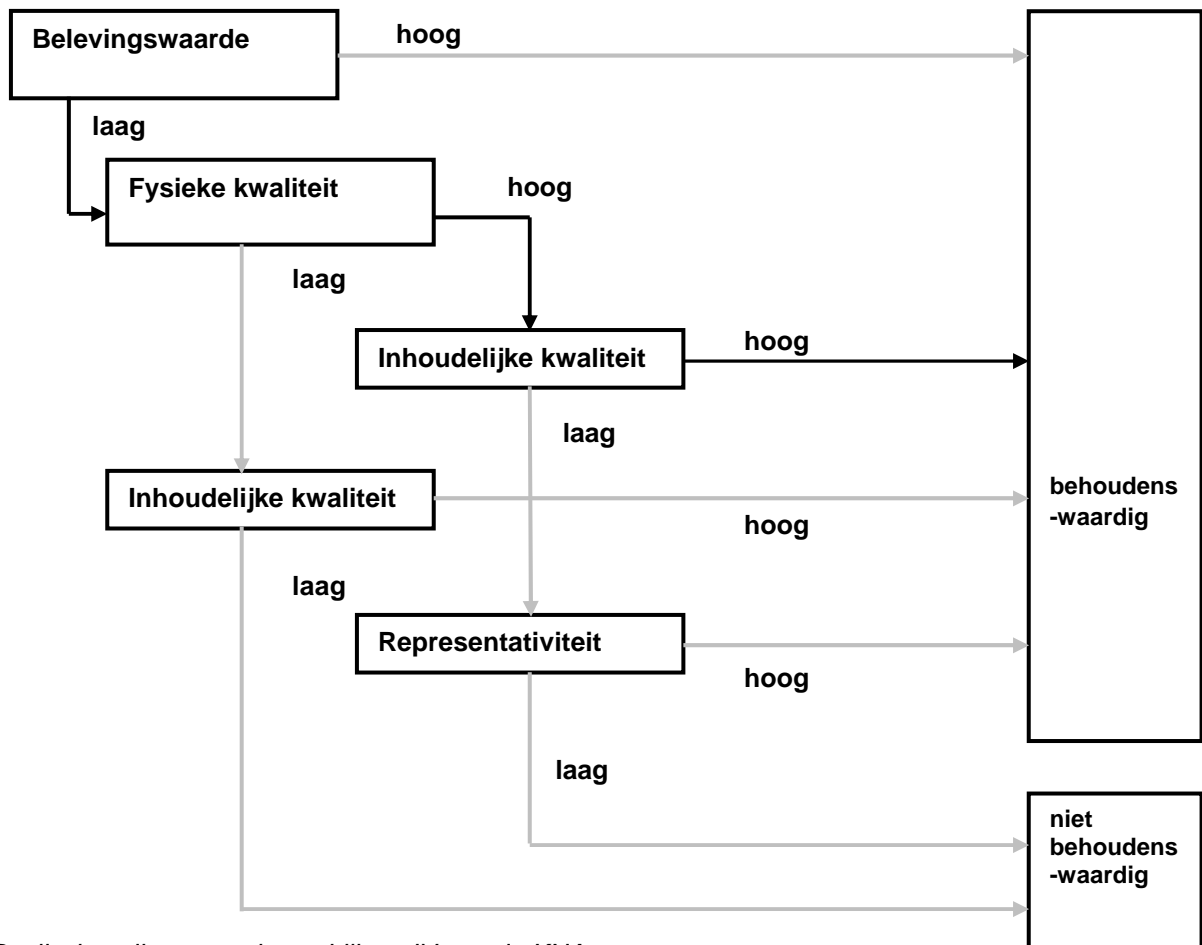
Belevingswaarde

hoog

laag

Fysieke kwaliteit

hoog

laag

Inhoudelijke kwaliteit

hoog

laag

Inhoudelijke kwaliteit

hoog

laag

Representativiteit

hoog

laag

behoudens -waardig

niet behoudens -waardig